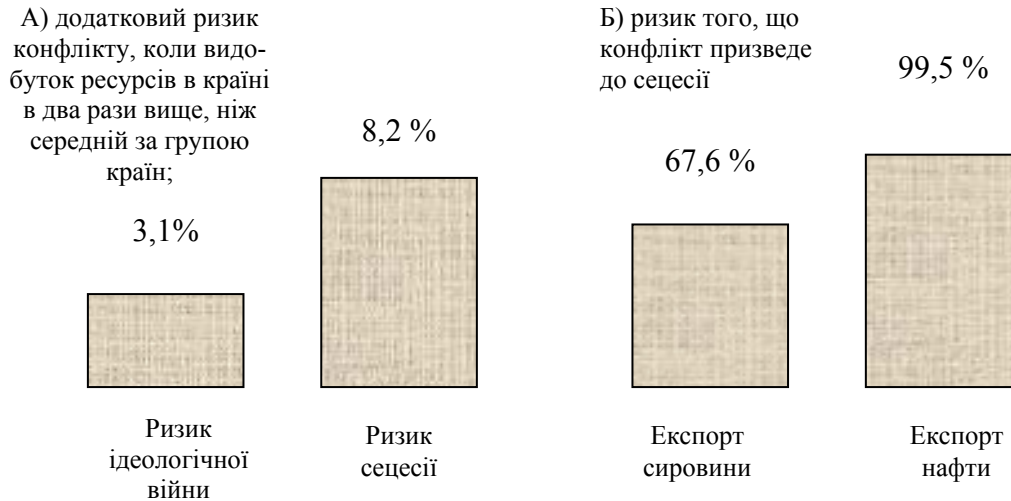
А) додатковий ризик конфлікту, коли видобуток ресурсів в країні в два рази вище, ніж середній за групою країн;

3,1%

8,2 %

Ризик ідеологічної війни

Ризик сецесії

Б) ризик того, що конфлікт призведе до сецесії

67,6 %

99,5 %

Експорт сировини

Експорт нафти